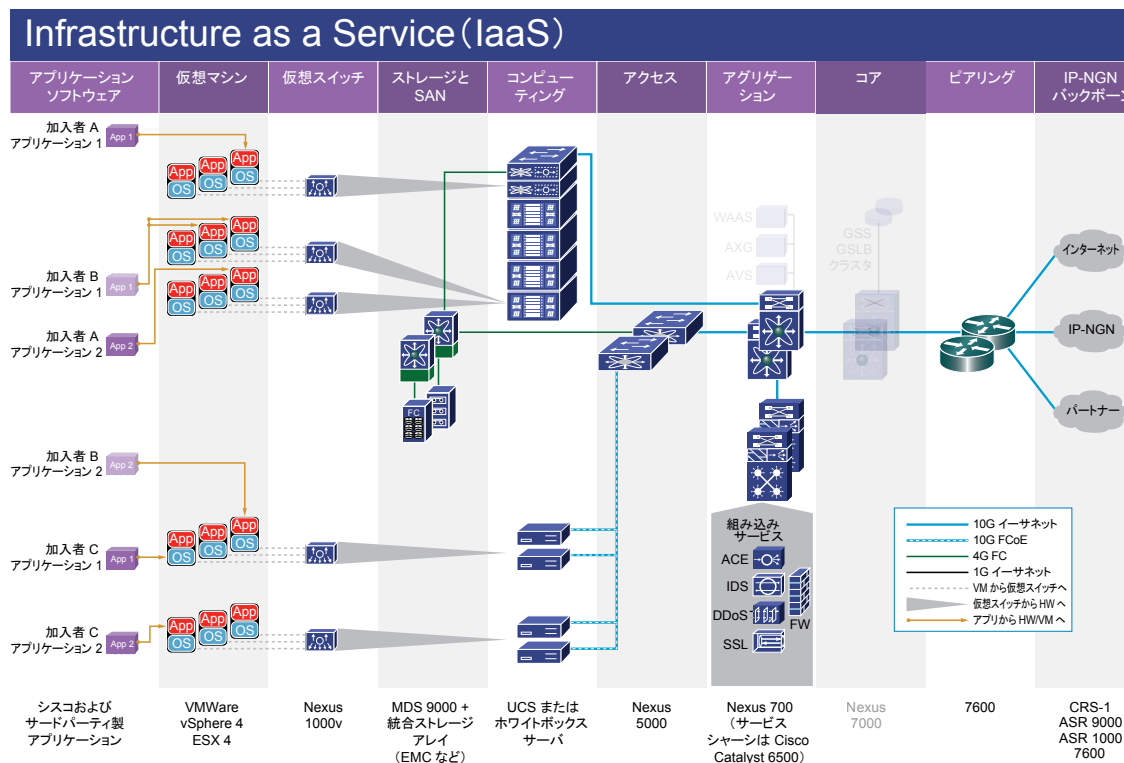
Infrastructure as a Service（IaaS）

アプリケーションソフトウェア | 仮想マシン | 仮想スイッチ | ストレージと SAN | コンピューティング | アクセス | アグリゲーション | コア | ピアリング | IP-NGN バックボーン

加入者 A アプリケーション 1
App 1
加入者 B アプリケーション 1
App 1
加入者 A アプリケーション 2
App 2
加入者 B アプリケーション 2
App 2
加入者 C アプリケーション 1
App 1
加入者 C アプリケーション 2
App 2

App
OS

FC

WAAS
AXG
AVS
GSS
GSLB
クラスタ

インターネット
IP-NGN
パートナー

組み込みサービス
ACE
IDS
DDoS
SSL
FW

10G イーサネット
10G FCoE
4G FC
1G イーサネット
VM から仮想スイッチへ
仮想スイッチから HW へ
アプリから HW/VM へ

シスコおよびサードパーティ製アプリケーション
VMWare vSphere 4 ESX 4
Nexus 1000v
MDS 9000 + 統合ストレージアレイ（EMC など）
UCS またはホワイトボックスサーバ
Nexus 5000
Nexus 700（サービスシャーシは Cisco Catalyst 6500）
Nexus 7000
7600
CRS-1 ASR 9000 ASR 1000 7600